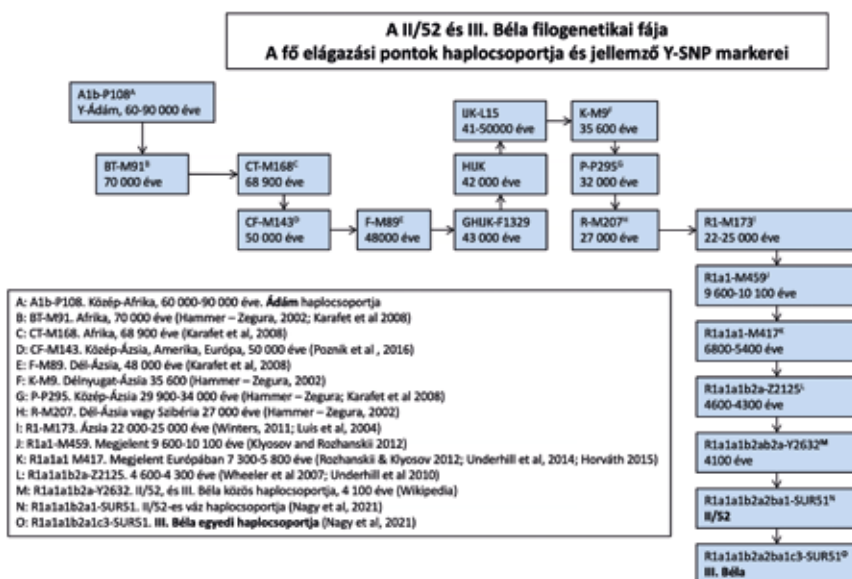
A II/52 és III. Béla filogenetikai fája
A fő elágazási pontok haplocsoportja és jellemző Y-SNP markerei

A1b-P108$^A$
Y-Ádám, 60-90 000 éve

BT-M91$^B$
70 000 éve

CT-M168$^C$
68 900 éve

CF-M143$^D$
50 000 éve

F-M89$^E$
48000 éve

GHIJK-F1329
43 000 éve

HIJK
42 000 éve

IJK-L15
41-50000 éve

K-M9$^F$
35 600 éve

P-P295$^G$
32 000 éve

R-M207$^H$
27 000 éve

R1-M173$^I$
22-25 000 éve

R1a1-M459$^J$
9 600-10 100 éve

R1a1a1-M417$^K$
6800-5400 éve

R1a1a1b2a-Z2125$^L$
4600-4300 éve

R1a1a1b2ab2a-Y2632$^M$
4100 éve

R1a1a1b2a2ba1-SUR51$^N$
II/52

R1a1a1b2a2ba1c3-SUR51$^O$
III. Béla

A: A1b-P108. Közép-Afrika, 60 000-90 000 éve. Ádám haplocsoportja
B: BT-M91. Afrika, 70 000 éve (Hammer – Zegura, 2002; Karafet et al 2008)
C: CT-M168. Afrika, 68 900 éve (Karafet et al, 2008)
D: CF-M143. Közép-Ázsia, Amerika, Európa, 50 000 éve (Poznik et al , 2016)
E: F-M89. Dél-Ázsia, 48 000 éve (Karafet et al, 2008)
F: K-M9. Délnyugat-Ázsia 35 600 (Hammer – Zegura, 2002)
G: P-P295. Közép-Ázsia 29 900-34 000 éve (Hammer – Zegura; Karafet et al 2008)
H: R-M207. Dél-Ázsia vagy Szibéria 27 000 éve (Hammer – Zegura, 2002)
I: R1-M173. Ázsia 22 000-25 000 éve (Winters, 2011; Luis et al, 2004)
J: R1a1-M459. Megjelent 9 600-10 100 éve (Klyosov and Rozhanskii 2012)
K: R1a1a1 M417. Megjelent Európában 7 300-5 800 éve (Rozhanskii & Klyosov 2012; Underhill et al, 2014; Horváth 2015)
L: R1a1a1b2a-Z2125. 4 600-4 300 éve (Wheeler et al 2007; Underhill et al 2010)
M: R1a1a1b2a-Y2632. II/52, és III. Béla közös haplocsoportja, 4 100 éve (Wikipedia)
N: R1a1a1b2a1-SUR51. II/52-es váz haplocsoportja (Nagy et al, 2021)
O: R1a1a1b2a1c3-SUR51. III. Béla egyedi haplocsoportja (Nagy et al, 2021)